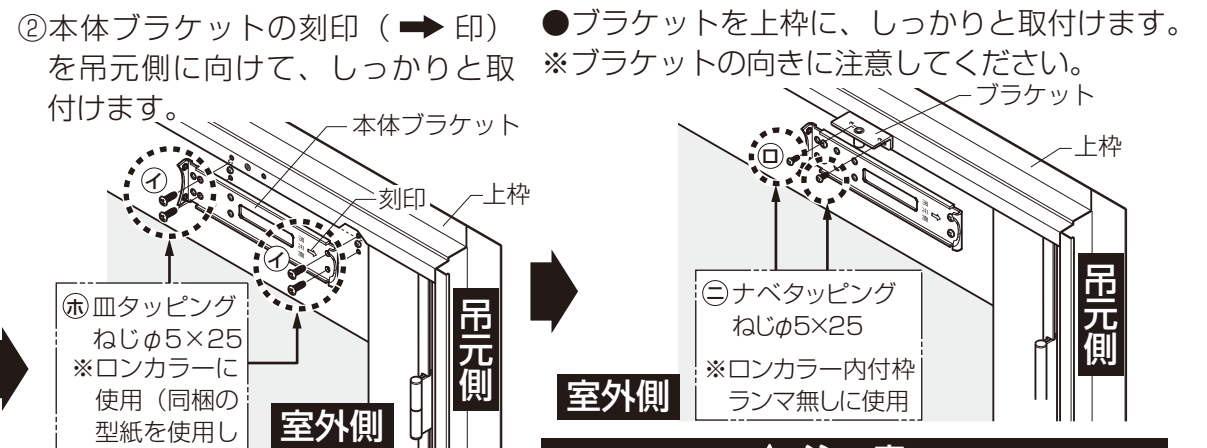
②本体ブラケットの刻印（➡印）を吊元側に向けて、しっかりと取付けます。

本体ブラケット

刻印

上枠

㋑

㋑

㋭皿タッピングねじφ5×25
※ロンカラーに使用（同梱の型紙を使用し

室外側

吊元側

●ブラケットを上枠に、しっかりと取付けます。
※ブラケットの向きに注意してください。

ブラケット

上枠

㋺

㋥ナベタッピングねじφ5×25

※ロンカラー内付枠ランマ無しに使用

室外側

吊元側